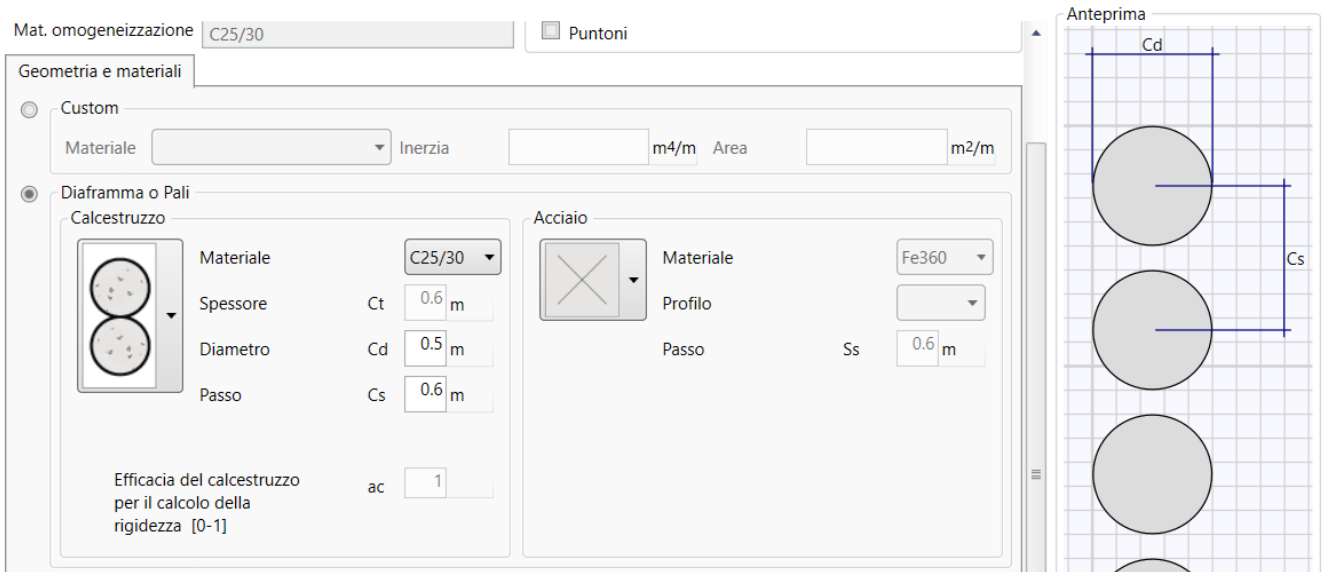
Mat. omogeneizzazione C25/30

Puntoni

Geometria e materiali

Custom

Materiale Inerzia m4/m Area m²/m

Diaframma o Pali

Calcestruzzo

Materiale C25/30

Spessore Ct 0.6 m

Diametro Cd 0.5 m

Passo Cs 0.6 m

Efficacia del calcestruzzo per il calcolo della rigidezza [0-1] ac 1

Acciaio

Materiale Fe360

Profilo

Passo Ss 0.6 m

Anteprima

Cd

Cs